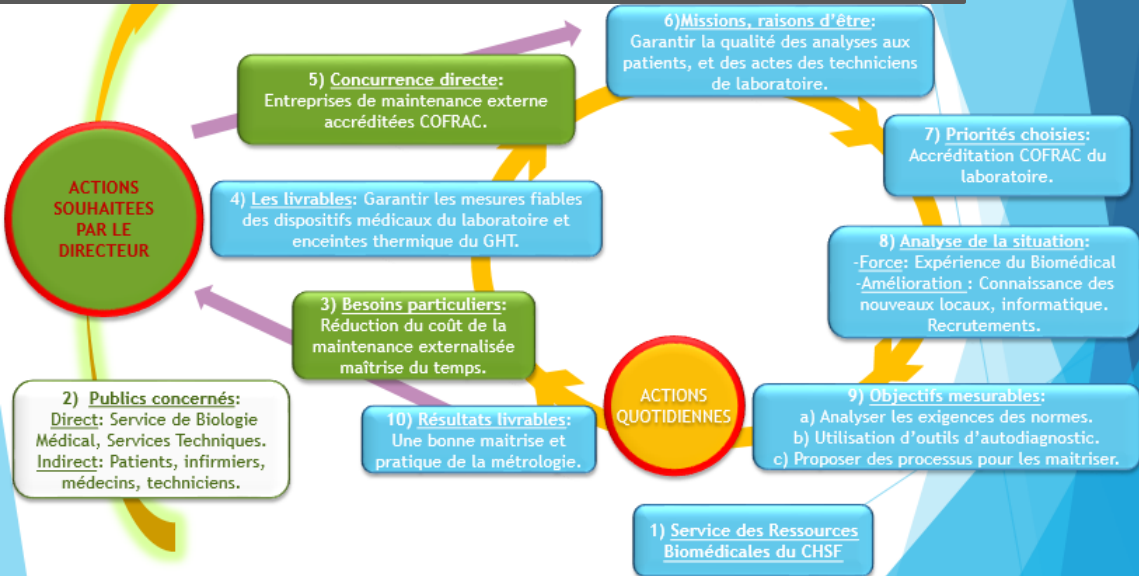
ACTIONS SOUHAITEES PAR LE DIRECTEUR

1) Service des Ressources Biomédicales du CHSF

2) Publics concernés:
Direct: Service de Biologie Médical, Services Techniques.
Indirect: Patients, infirmiers, médecins, techniciens.

3) Besoins particuliers:
Réduction du coût de la maintenance externalisée maîtrise du temps.

4) Les livrables: Garantir les mesures fiables des dispositifs médicaux du laboratoire et enceintes thermique du GHT.

5) Concurrence directe:
Entreprises de maintenance externe accréditées COFRAC.

6)Missions, raisons d'être:
Garantir la qualité des analyses aux patients, et des actes des techniciens de laboratoire.

7) Priorités choisies:
Accréditation COFRAC du laboratoire.

8) Analyse de la situation:
-Force: Expérience du Biomédical
-Amélioration : Connaissance des nouveaux locaux, informatique. Recrutements.

9) Objectifs mesurables:
a) Analyser les exigences des normes.
b) Utilisation d'outils d'autodiagnostic.
c) Proposer des processus pour les maitriser.

10) Résultats livrables:
Une bonne maitrise et pratique de la métrologie.

ACTIONS QUOTIDIENNES